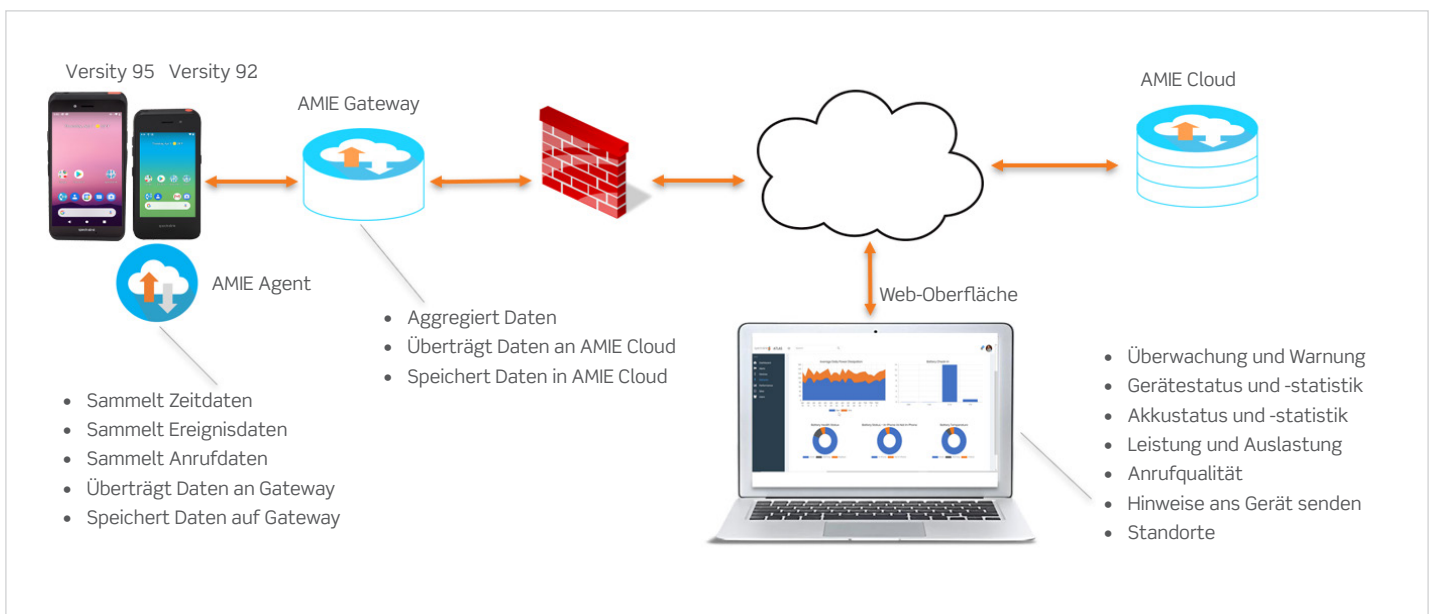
Versity 95 Versity 92

AMIE Gateway

AMIE Cloud

AMIE Agent

Web-Oberfläche

- Aggregiert Daten
- Überträgt Daten an AMIE Cloud
- Speichert Daten in AMIE Cloud

- Sammelt Zeitdaten
- Sammelt Ereignisdaten
- Sammelt Anrufdaten
- Überträgt Daten an Gateway
- Speichert Daten auf Gateway

- Überwachung und Warnung
- Gerätestatus und -statistik
- Akkustatus und -statistik
- Leistung und Auslastung
- Anrufqualität
- Hinweise ans Gerät senden
- Standorte